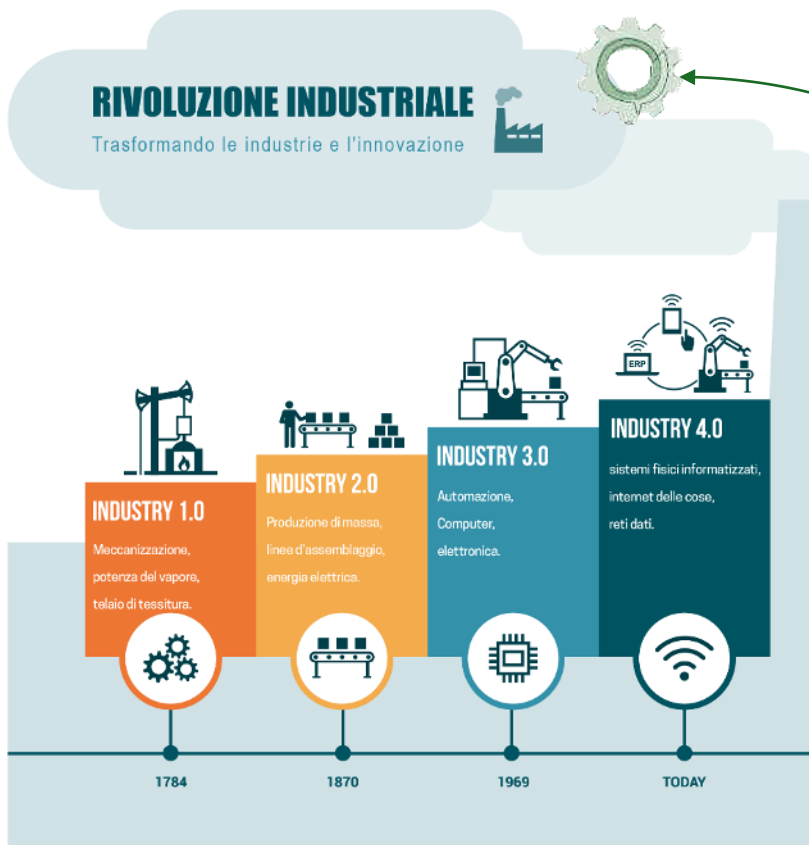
RIVOLUZIONE INDUSTRIALE

Trasformando le industrie e l'innovazione

ERP

INDUSTRY 1.0

Meccanizzazione, potenza del vapore, telaio di tessitura.

INDUSTRY 2.0

Produzione di massa, linee d'assemblaggio, energia elettrica.

INDUSTRY 3.0

Automazione, Computer, elettronica.

INDUSTRY 4.0

sistemi fisici informatizzati, internet delle cose, reti dati.

1784

1870

1969

TODAY